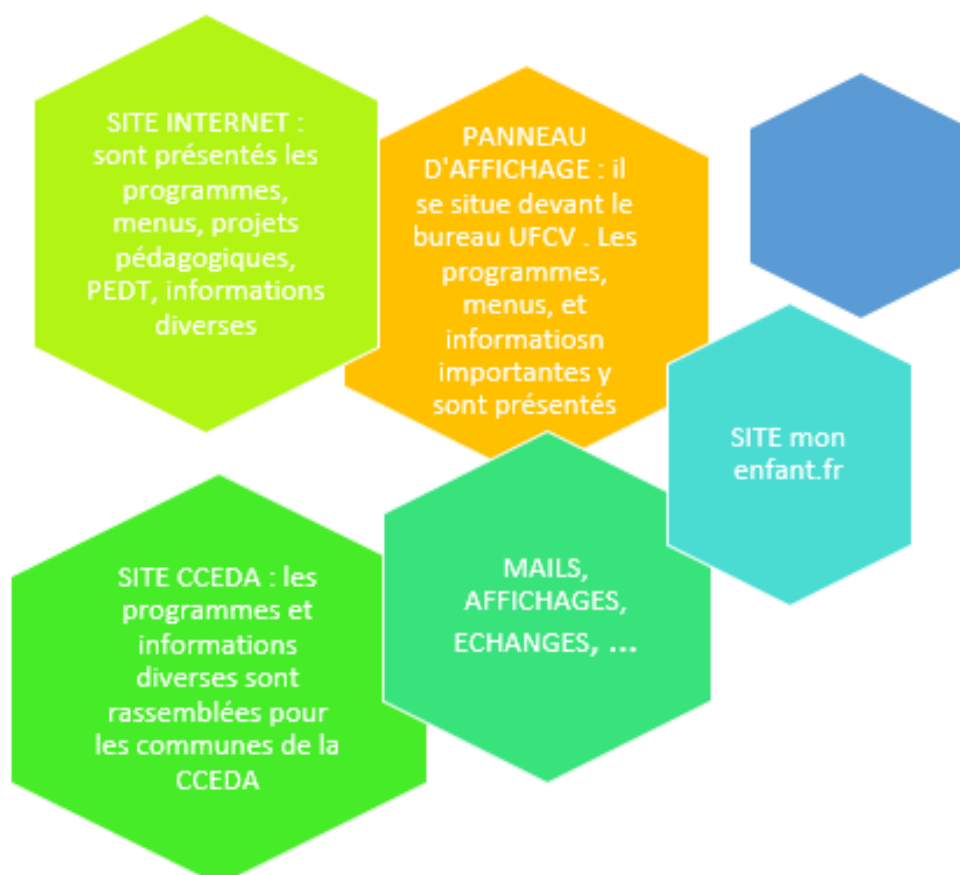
SITE INTERNET : sont présentés les programmes, menus, projets pédagogiques, PEDT, informations diverses

PANNEAU D'AFFICHAGE : il se situe devant le bureau UFCV . Les programmes, menus, et informatiosn importantes y sont présentés

SITE mon enfant.fr

SITE CCEDA : les programmes et informations diverses sont rassemblées pour les communes de la CCEDA

MAILS, AFFICHAGES, ECHANGES, ...